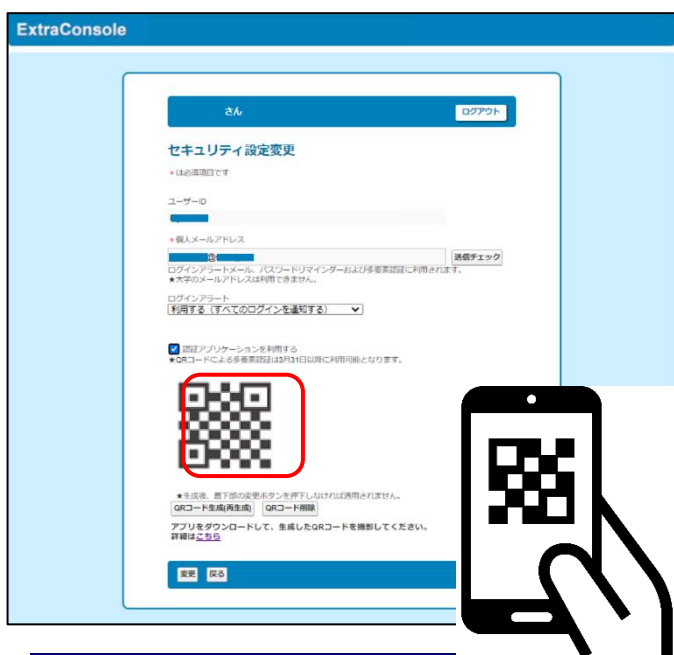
ExtraConsole

さん

ログアウト

セキュリティ設定変更

＊は必須項目です

ユーザーID

＊個人メールアドレス

@

送信チェック

ログインアラートメール、パスワードリマインダーおよび多要素認証に利用されます。
★大学のメールアドレスは利用できません。

ログインアラート

利用する（すべてのログインを通知する）

認証アプリケーションを利用する
★QRコードによる多要素認証は3月31日以降に利用可能となります。

★生成後、最下部の変更ボタンを押下しなければ適用されません。

QRコード生成(再生成)

QRコード削除

アプリをダウンロードして、生成したQRコードを撮影してください。
詳細はこちら

変更

戻る